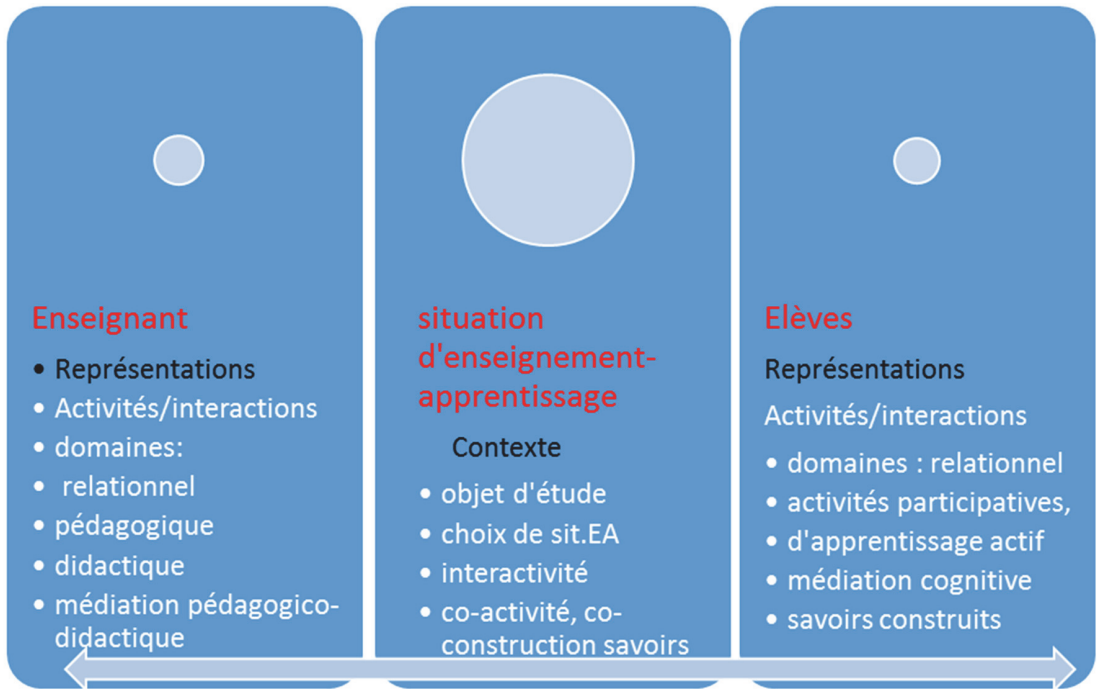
Enseignant

- Représentations
- Activités/interactions
- domaines:
- relationnel
- pédagogique
- didactique
- médiation pédagogico-didactique

situation d'enseignement-apprentissage

Contexte

- objet d'étude
- choix de sit.EA
- interactivité
- co-activité, co-construction savoirs

Elèves

Représentations

Activités/interactions

- domaines : relationnel
- activités participatives,
- d'apprentissage actif
- médiation cognitive
- savoirs construits